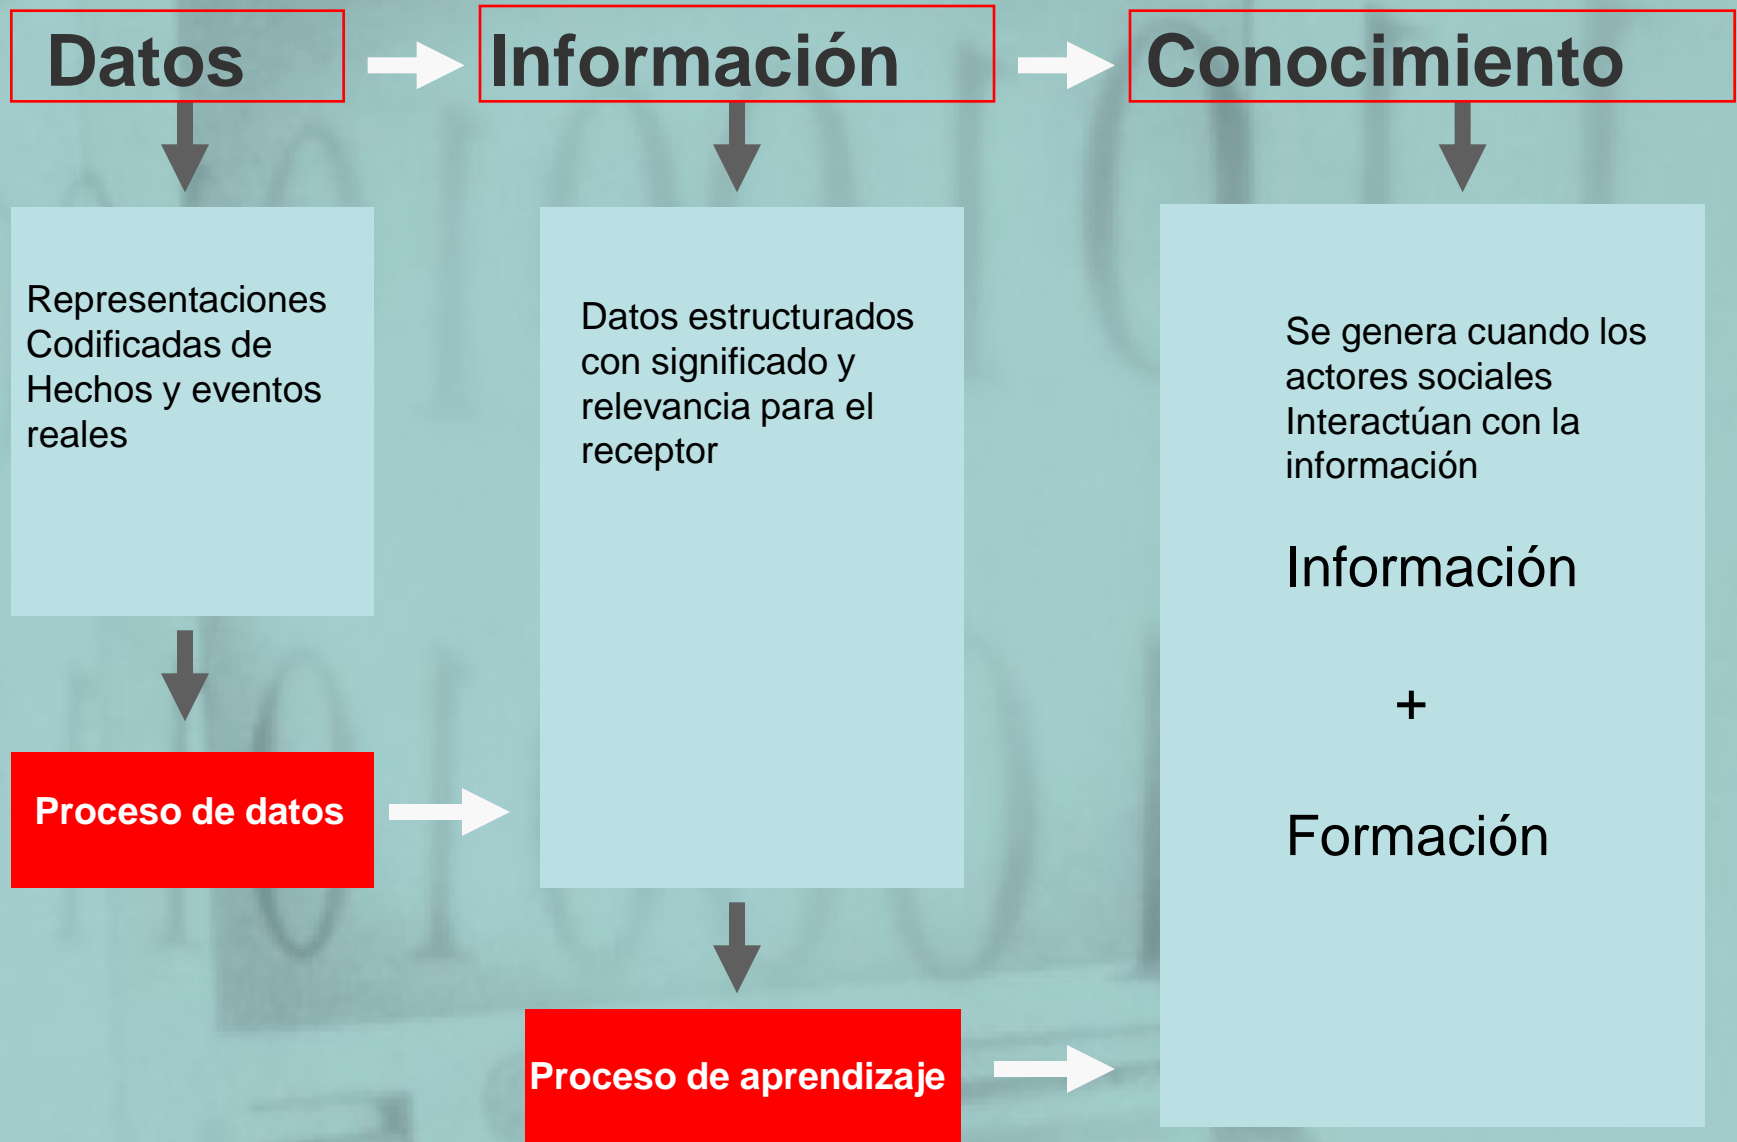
Datos

Información

Conocimiento

Representaciones Codificadas de Hechos y eventos reales

Proceso de datos

Datos estructurados con significado y relevancia para el receptor

Proceso de aprendizaje

Se genera cuando los actores sociales Interactúan con la información

Información

+

Formación